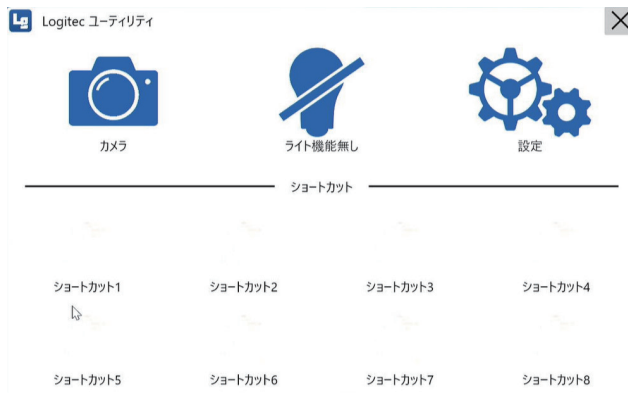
Logitec ユーティリティ

カメラ

ライト機能無し

設定

ショートカット

ショートカット1

ショートカット2

ショートカット3

ショートカット4

ショートカット5

ショートカット6

ショートカット7

ショートカット8